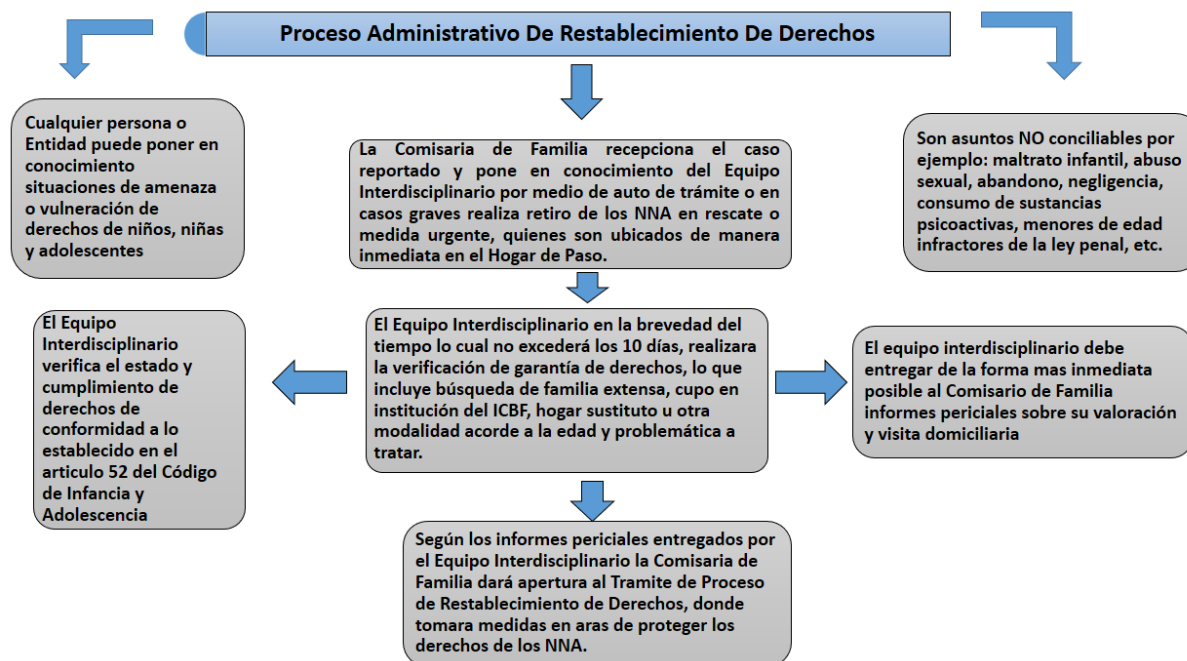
Proceso Administrativo De Restablecimiento De Derechos

Cualquier persona o Entidad puede poner en conocimiento situaciones de amenaza o vulneración de derechos de niños, niñas y adolescentes

La Comisaria de Familia recepciona el caso reportado y pone en conocimiento del Equipo Interdisciplinario por medio de auto de trámite o en casos graves realiza retiro de los NNA en rescate o medida urgente, quienes son ubicados de manera inmediata en el Hogar de Paso.

Son asuntos NO conciliables por ejemplo: maltrato infantil, abuso sexual, abandono, negligencia, consumo de sustancias psicoactivas, menores de edad infractores de la ley penal, etc.

El Equipo Interdisciplinario verifica el estado y cumplimiento de derechos de conformidad a lo establecido en el articulo 52 del Código de Infancia y Adolescencia

El Equipo Interdisciplinario en la brevedad del tiempo lo cual no excederá los 10 días, realizara la verificación de garantía de derechos, lo que incluye búsqueda de familia extensa, cupo en institución del ICBF, hogar sustituto u otra modalidad acorde a la edad y problemática a tratar.

El equipo interdisciplinario debe entregar de la forma mas inmediata posible al Comisario de Familia informes periciales sobre su valoración y visita domiciliaria

Según los informes periciales entregados por el Equipo Interdisciplinario la Comisaria de Familia dará apertura al Tramite de Proceso de Restablecimiento de Derechos, donde tomara medidas en aras de proteger los derechos de los NNA.